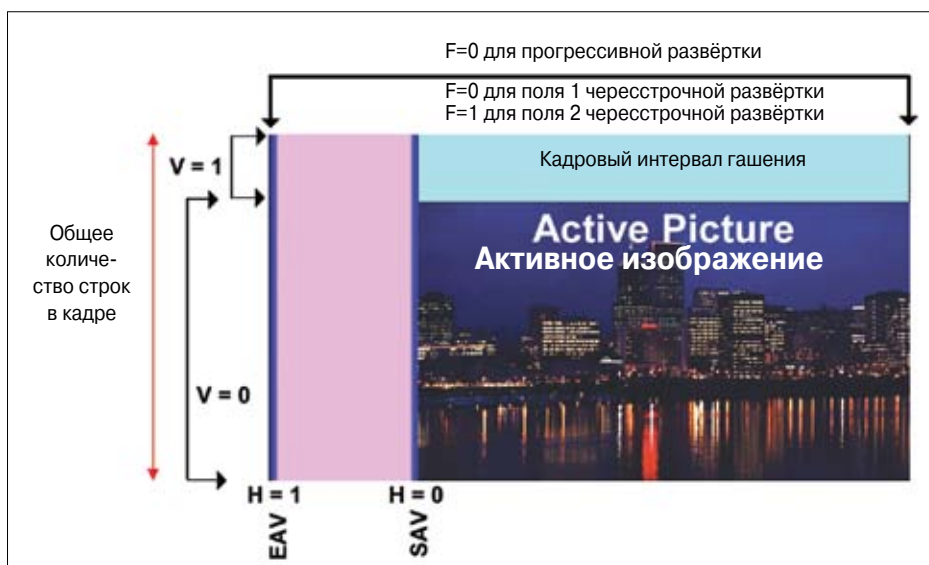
F=0 для прогрессивной развёртки

F=0 для поля 1 чересстрочной развёртки
F=1 для поля 2 чересстрочной развёртки

V = 1

Кадровый интервал гашения

Общее количество строк в кадре

Active Picture
Активное изображение

V = 0

H = 1

H = 0

EAV

SAV